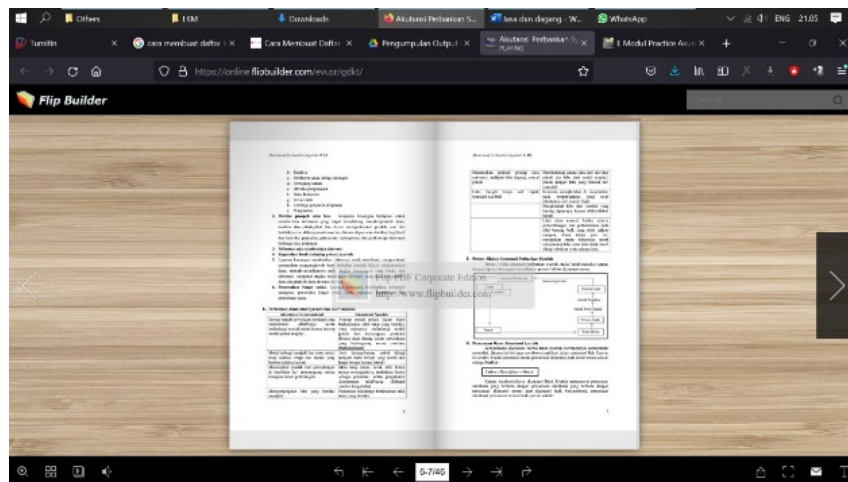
Others | LKM | Downloads | Akuntansi Perbankan S... | kwa dan degang - W... | WhatsApp

ENG 21.05

Turnitin | cara membuat daftar | Cara Membuat Daftar | Pengumpulan Output | Akuntansi Perbankan PLAYING | E Modul Practice Acc

https://online.flipbuilder.com/evusr/gdkt/

Flip Builder

Search

Flip PDF Corporate Edition
https://www.flipbuilder.com

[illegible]

5-7/46